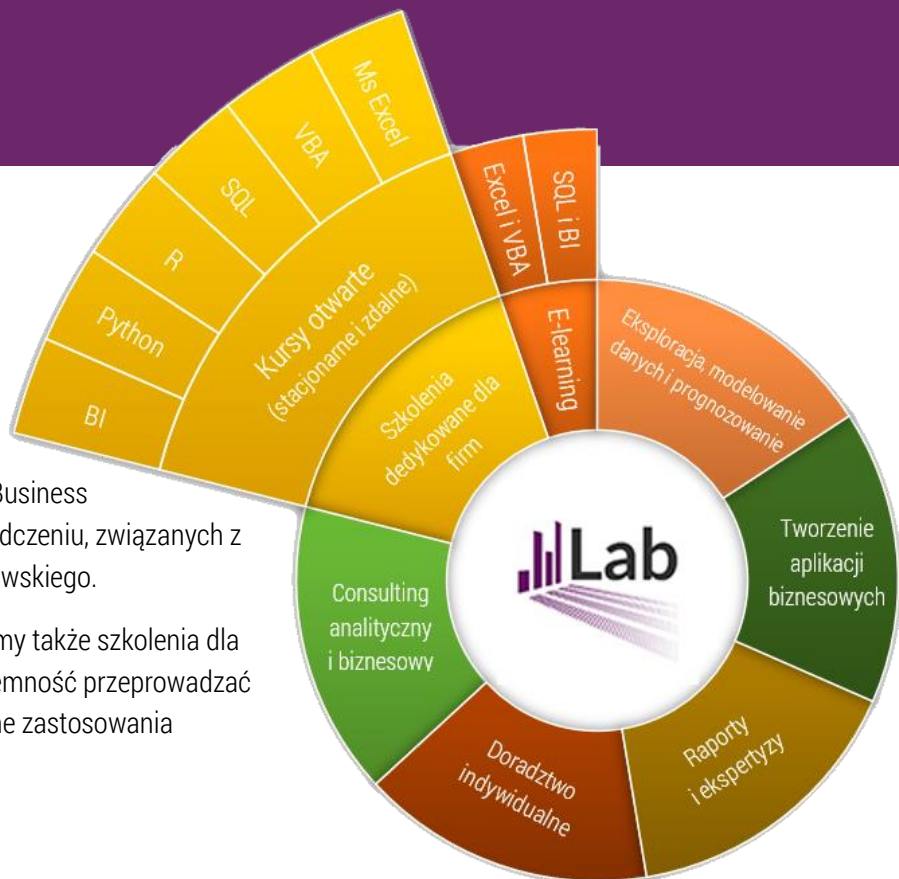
Ms Excel
VBA
SQL
R
Python
BI
Kursy otwarte (stacjonarne i zdalne)
Excel i VBA
SQL i BI
E-learning
Szkolenia dedykowane dla firm
Eksploracja, modelowanie danych i prognozowanie
Business
dczeniu, związanych z
wskiego.
my także szkolenia dla
emność przeprowadzać
ne zastosowania
Lab
Tworzenie aplikacji biznesowych
Consulting analityczny i biznesowy
Raporty i ekspertyzy
Doradztwo indywidualne